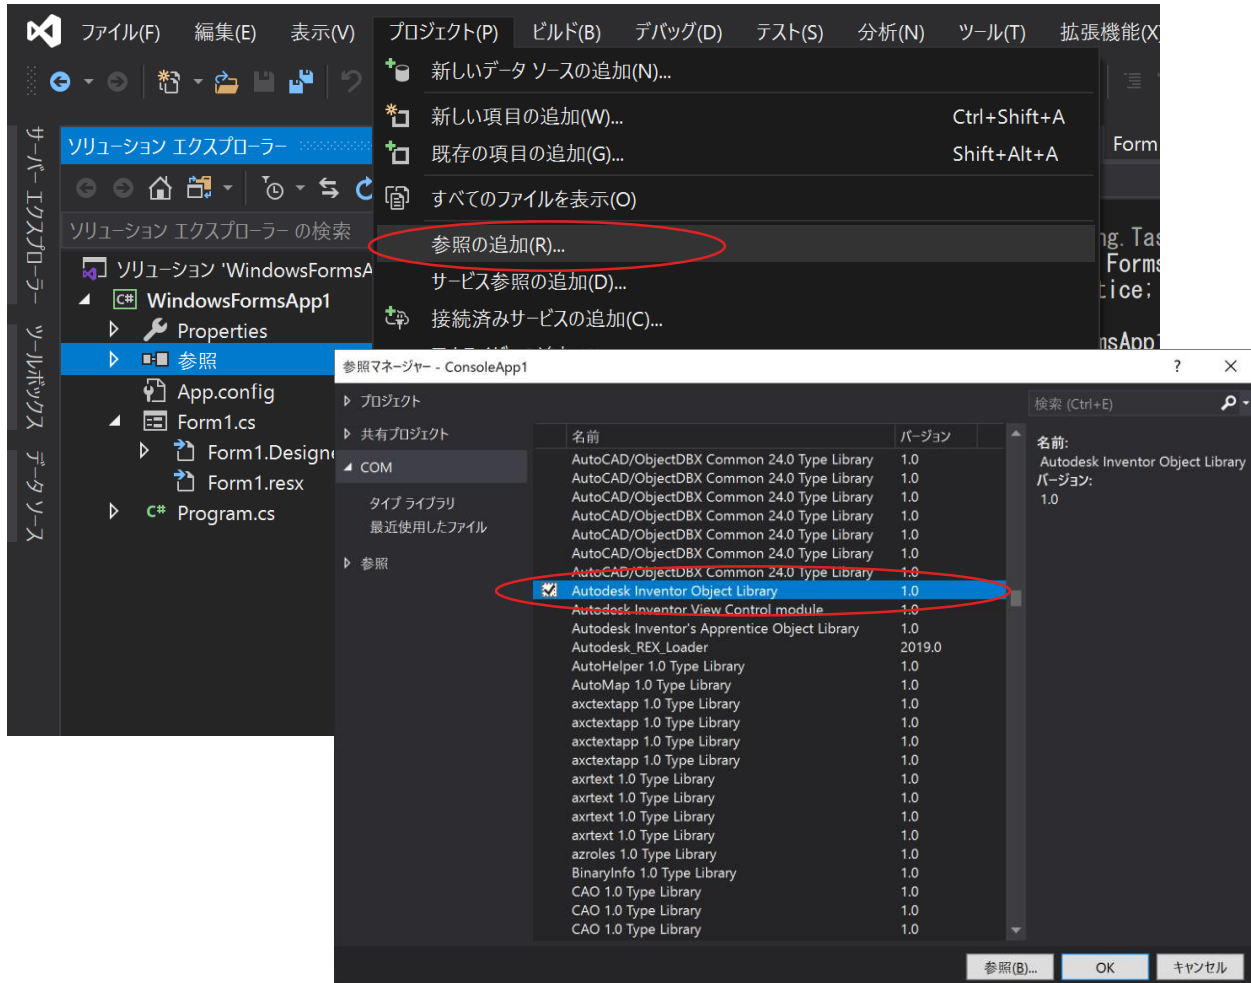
ファイル(F) 編集(E) 表示(V) プロジェクト(P) ビルド(B) デバッグ(D) テスト(S) 分析(N) ツール(T) 拡張機能(X)

新しいデータ ソースの追加(N)...
新しい項目の追加(W)... Ctrl+Shift+A
既存の項目の追加(G)... Shift+Alt+A
すべてのファイルを表示(O)
参照の追加(R)...
サービス参照の追加(D)...
接続済みサービスの追加(C)...

サーバー エクスプローラー ツールボックス データ ソース

ソリューション エクスプローラー
ソリューション エクスプローラー の検索
ソリューション 'WindowsFormsA
WindowsFormsApp1
Properties
参照
App.config
Form1.cs
Form1.Designe
Form1.resx
Program.cs

Form
ng. Tas
Forms
tice;
nsApp1

参照マネージャー - ConsoleApp1 ? ✕
プロジェクト
共有プロジェクト
COM
タイプ ライブラリ
最近使用したファイル
参照

検索 (Ctrl+E)

| 名前 | バージョン |
|---|---|
| AutoCAD/ObjectDBX Common 24.0 Type Library | 1.0 |
| AutoCAD/ObjectDBX Common 24.0 Type Library | 1.0 |
| AutoCAD/ObjectDBX Common 24.0 Type Library | 1.0 |
| AutoCAD/ObjectDBX Common 24.0 Type Library | 1.0 |
| AutoCAD/ObjectDBX Common 24.0 Type Library | 1.0 |
| AutoCAD/ObjectDBX Common 24.0 Type Library | 1.0 |
| AutoCAD/ObjectDBX Common 24.0 Type Library | 1.0 |
| Autodesk Inventor Object Library | 1.0 |
| Autodesk Inventor View Control module | 1.0 |
| Autodesk Inventor's Apprentice Object Library | 1.0 |
| Autodesk_REX_Loader | 2019.0 |
| AutoHelper 1.0 Type Library | 1.0 |
| AutoMap 1.0 Type Library | 1.0 |
| axctextapp 1.0 Type Library | 1.0 |
| axctextapp 1.0 Type Library | 1.0 |
| axctextapp 1.0 Type Library | 1.0 |
| axctextapp 1.0 Type Library | 1.0 |
| axrtext 1.0 Type Library | 1.0 |
| axrtext 1.0 Type Library | 1.0 |
| axrtext 1.0 Type Library | 1.0 |
| axrtext 1.0 Type Library | 1.0 |
| azroles 1.0 Type Library | 1.0 |
| BinaryInfo 1.0 Type Library | 1.0 |
| CAO 1.0 Type Library | 1.0 |
| CAO 1.0 Type Library | 1.0 |
| CAO 1.0 Type Library | 1.0 |

名前:
Autodesk Inventor Object Library
バージョン:
1.0

参照(B)... OK キャンセル